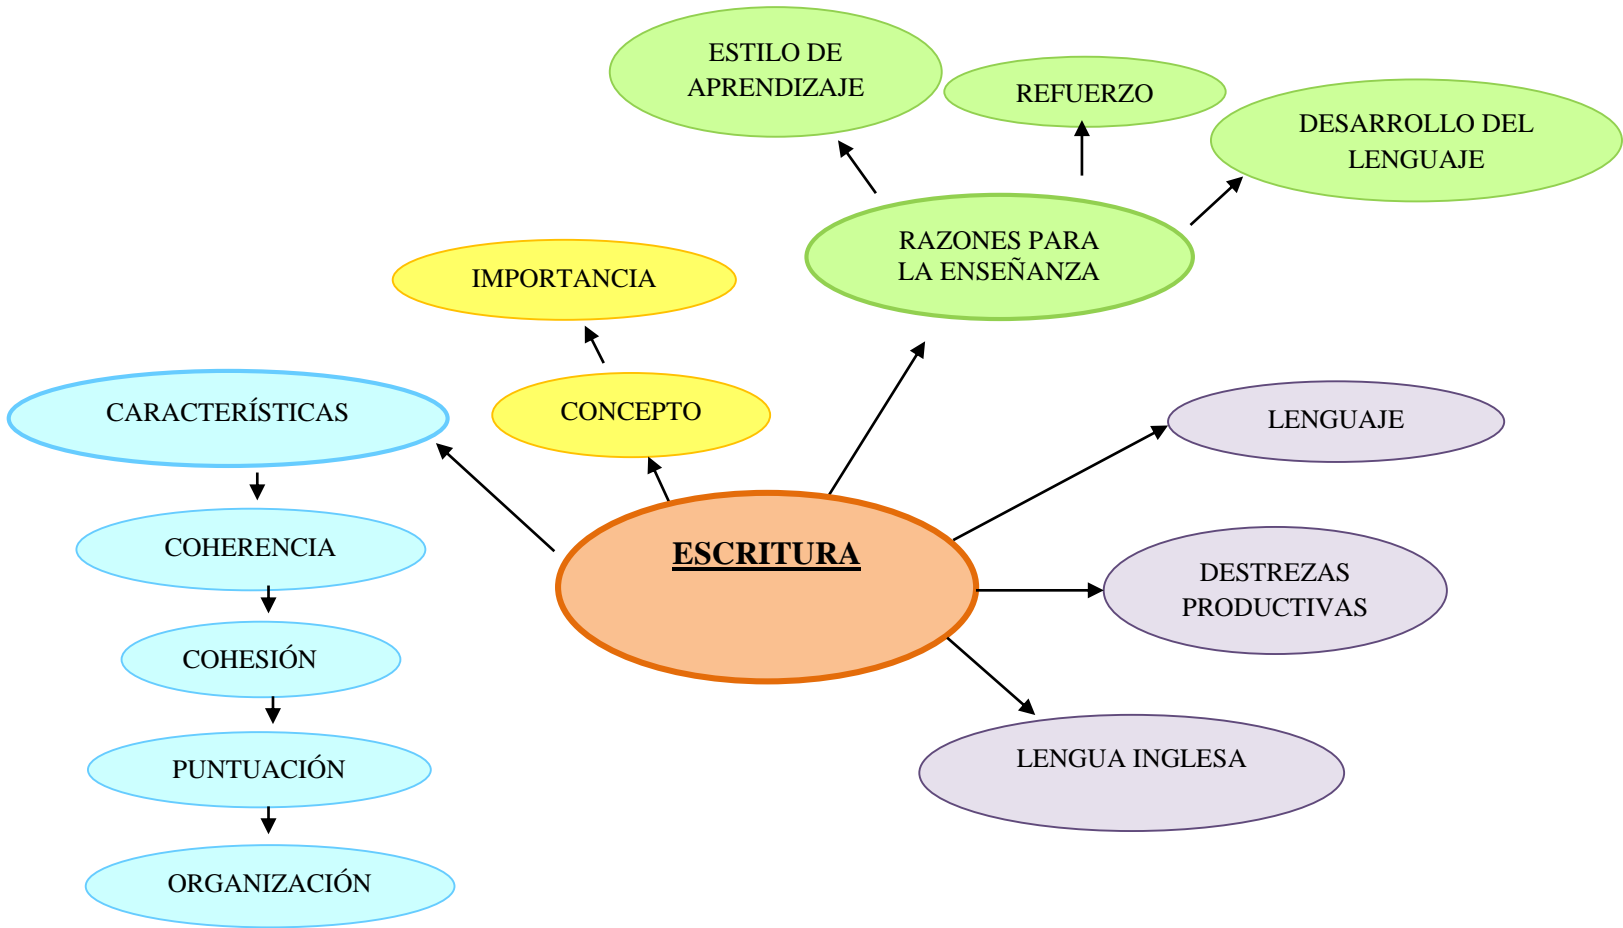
ESTILO DE APRENDIZAJE

REFUERZO

DESARROLLO DEL LENGUAJE

RAZONES PARA LA ENSEÑANZA

IMPORTANCIA

CONCEPTO

CARACTERÍSTICAS

COHERENCIA

COHESIÓN

PUNTUACIÓN

ORGANIZACIÓN

ESCRITURA

LENGUAJE

DESTREZAS PRODUCTIVAS

LENGUA INGLESA